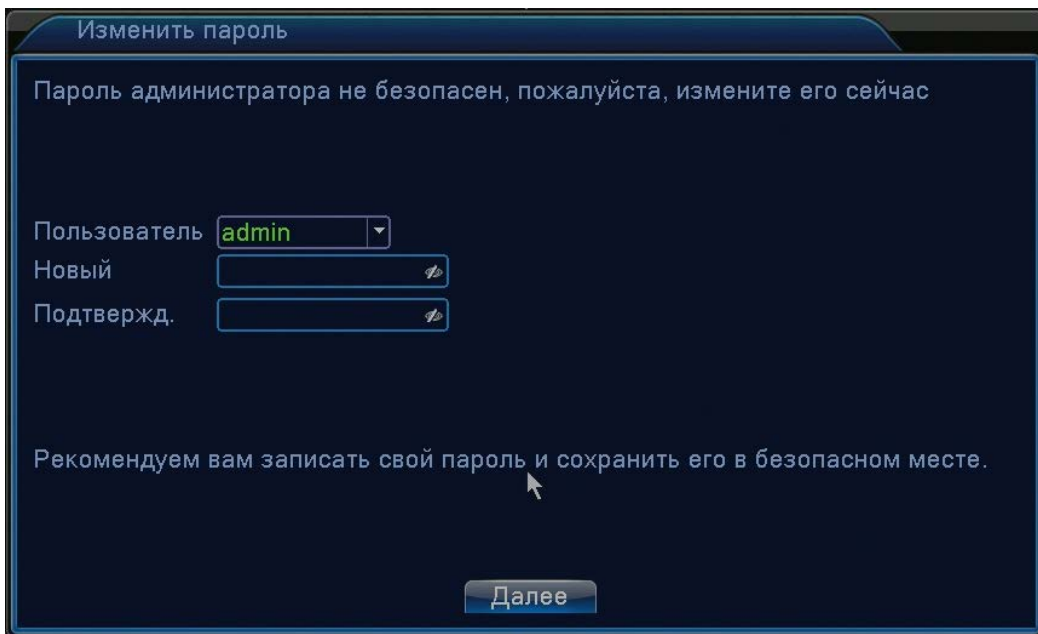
Изменить пароль

Пароль администратора не безопасен, пожалуйста, измените его сейчас

Пользователь admin
Новый
Подтвержд.

Рекомендуем вам записать свой пароль и сохранить его в безопасном месте.

Далее